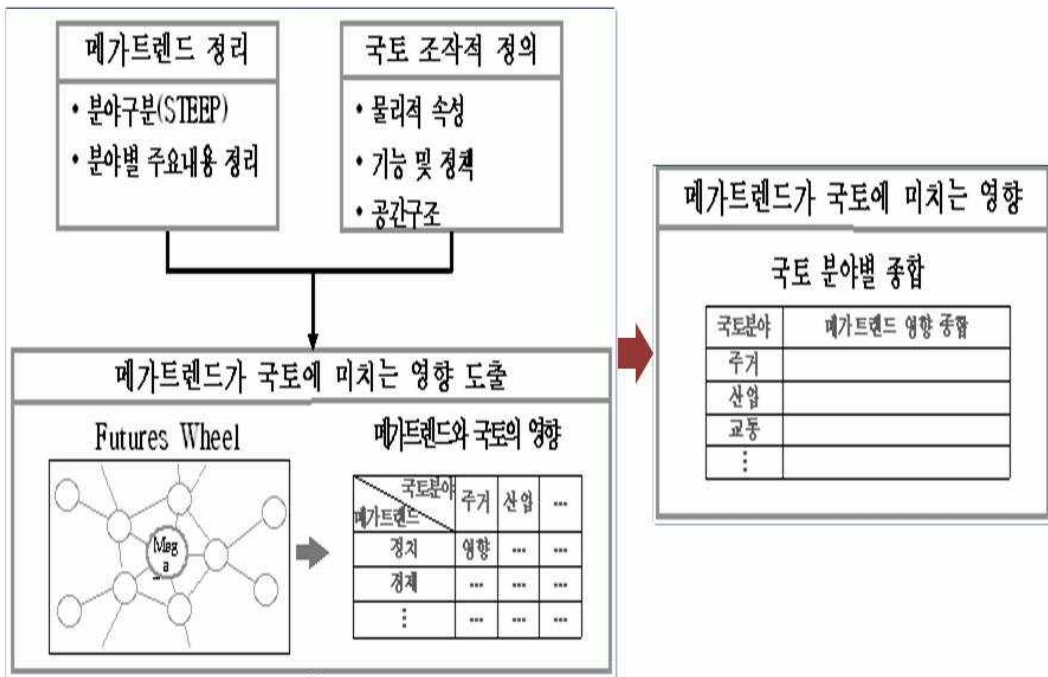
메가트렌드 정리

• 분야구분(STEEP)
• 분야별 주요내용 정리

국토 조작적 정의

• 물리적 속성
• 기능 및 정책
• 공간구조

메가트렌드가 국토에 미치는 영향 도출

Futures Wheel

Meg a

메가트렌드와 국토의 영향

| 국토분야 / 메가트렌드 | 주거 | 산업 | ... |
|---|---|---|---|
| 정치 | 영향 | ... | ... |
| 경제 | ... | ... | ... |
| ⋮ | ... | ... | ... |

메가트렌드가 국토에 미치는 영향

국토 분야별 종합

| 국토분야 | 메가트렌드 영향 종합 |
|---|---|
| 주거 | |
| 산업 | |
| 교통 | |
| ⋮ | |